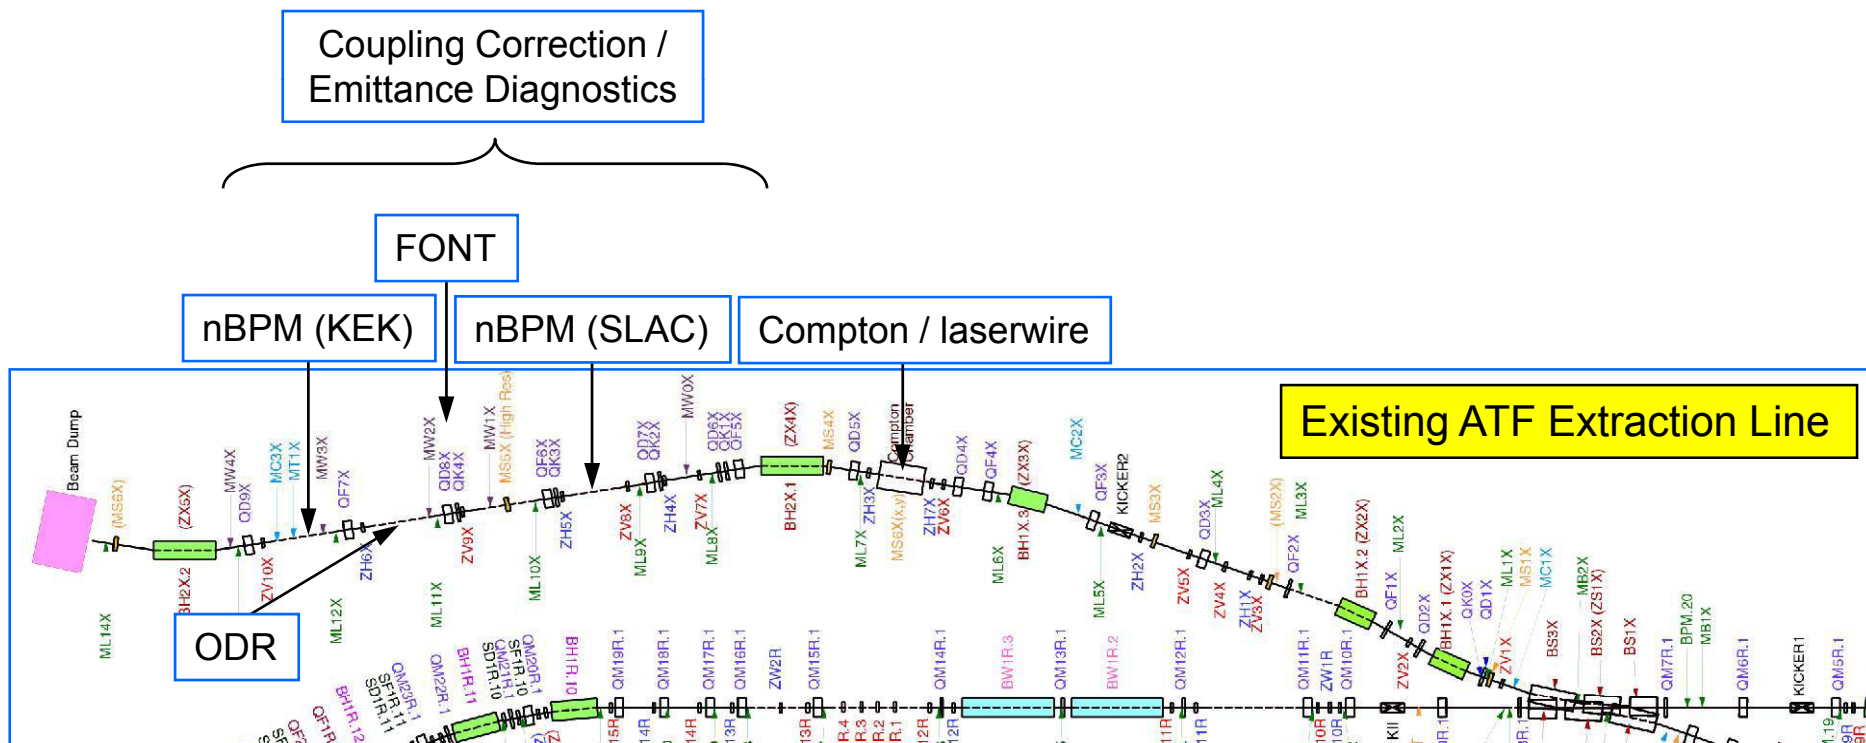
Coupling Correction / Emittance Diagnostics

FONT

nBPM (KEK)

nBPM (SLAC)

Compton / laserwire

Existing ATF Extraction Line

ODR

Beam Dump
(MS6X)
(ZX5X)
MW4X
QD9X
MC3X
MT1X
MW3X
QF7X
MW2X
QD8X
QK4X
MW1X
MS5X (High Res)
QF6X
QK3X
QD7X
QK2X
MW0X
QD6X
QK1X
QF5X
(ZX4X)
MS4X
QD5X
Compton Chamber
QD4X
QF4X
(ZX3X)
MC2X
QF3X
KICKER2
MS3X
QD3X
ML4X
(MS2X)
ML3X
QF2X
BH1X.2 (ZX2X)
ML2X
QF1X
QD2X
BH1X.1 (ZX1X)
QK0X
QD1X
ML1X
MS1X
MC1X
MB2X
BS2X (ZS1X)
BS3X
BS1X
QM7R.1
BPM.20
MB1X
QM6R.1
KICKER1
QM5R.1
ML14X
BH2X.2
ZV10X
ML12X
ZH6X
ML11X
ZV9X
ML10X
ZH5X
ZV8X
ML9X
ZH4X
ZV7X
ML8X
BH2X.1
ML7X
ZH3X
MS6X(x,y)
ZH7X
ZV6X
ML6X
BH1X.3
ML5X
ZH2X
ZV5X
ZV4X
ZH1X
ZV3X
ZV2X
ZV1X
BH1R.12
QF1R
QM23R.1
SF1R.11
SD1R.11
QM22R.1
BH1R.11
QM21R.1
SF1R.10
SD1R.10
QM20R.1
BH1R.10
QM19R.1
QM18R.1
QM17R.1
QM16R.1
ZW2R
QM15R.1
QM14R.1
BW1R.3
QM13R.1
BW1R.2
QM12R.1
QM11R.1
ZW1R
QM10R.1
KII